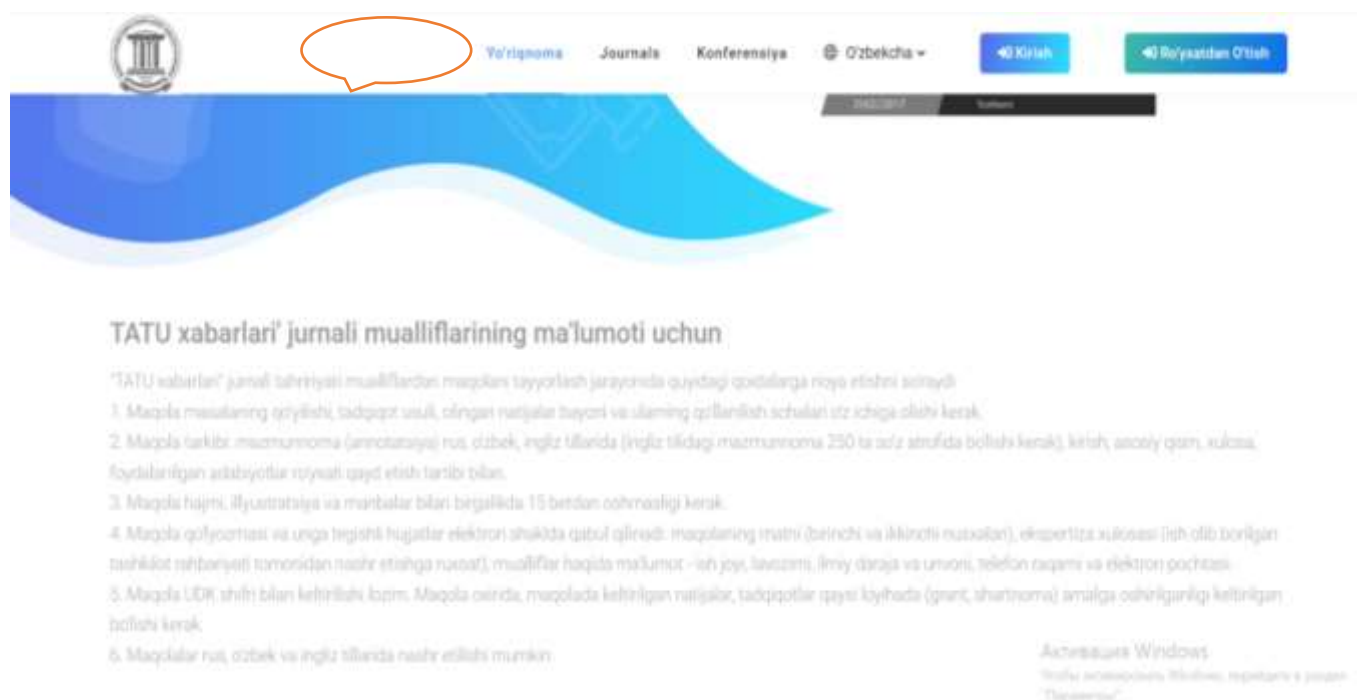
Yo'riqnoma Journals Konferensiya O'zbekcha Kirish Ro'yxatdan O'tish

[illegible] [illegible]

TATU xabarlari' jurnali mualliflarining ma'lumoti uchun

"TATU xabarlari" jurnali tahririyati mualliflardan maqolani tayyorlash jarayonida quyidagi qoidalarga rioya etishni so'raydi:

1. Maqola masalaning qo'yilishi, tadqiqot usuli, olingan natijalar bayoni va ularning qo'llanilish sohalari o'z ichiga olishi kerak.

2. Maqola tarkibi: mazmunnoma (annotatsiya) rus, o'zbek, ingliz tillarida (ingliz tilidagi mazmunnoma 250 ta so'z atrofida bo'lishi kerak), kirish, asosiy qism, xulosa, foydalanilgan adabiyotlar ro'yxati qayd etish tartibi bilan.

3. Maqola hajmi, illyustratsiya va manbalar bilan birgalikda 15 betdan oshmasligi kerak.

4. Maqola qo'lyozmasi va unga tegishli hujjatlar elektron shaklda qabul qilinadi: maqolaning matni (birinchi va ikkinchi nusxalari), ekspertiza xulosasi (ish olib borilgan tashkilot rahbariyati tomonidan nashr etishga ruxsat), mualliflar haqida ma'lumot - ish joyi, lavozimi, ilmiy daraja va unvoni, telefon raqami va elektron pochtasi.

5. Maqola UDK shifri bilan keltirilishi lozim. Maqola oxirida, maqolada keltirilgan natijalar, tadqiqotlar qaysi loyihada (grant, shartnoma) amalga oshirilganligi keltirilgan bo'lishi kerak.

6. Maqolalar rus, o'zbek va ingliz tillarida nashr etilishi mumkin.

Активация Windows
Чтобы активировать Windows, перейдите в раздел "Параметры".